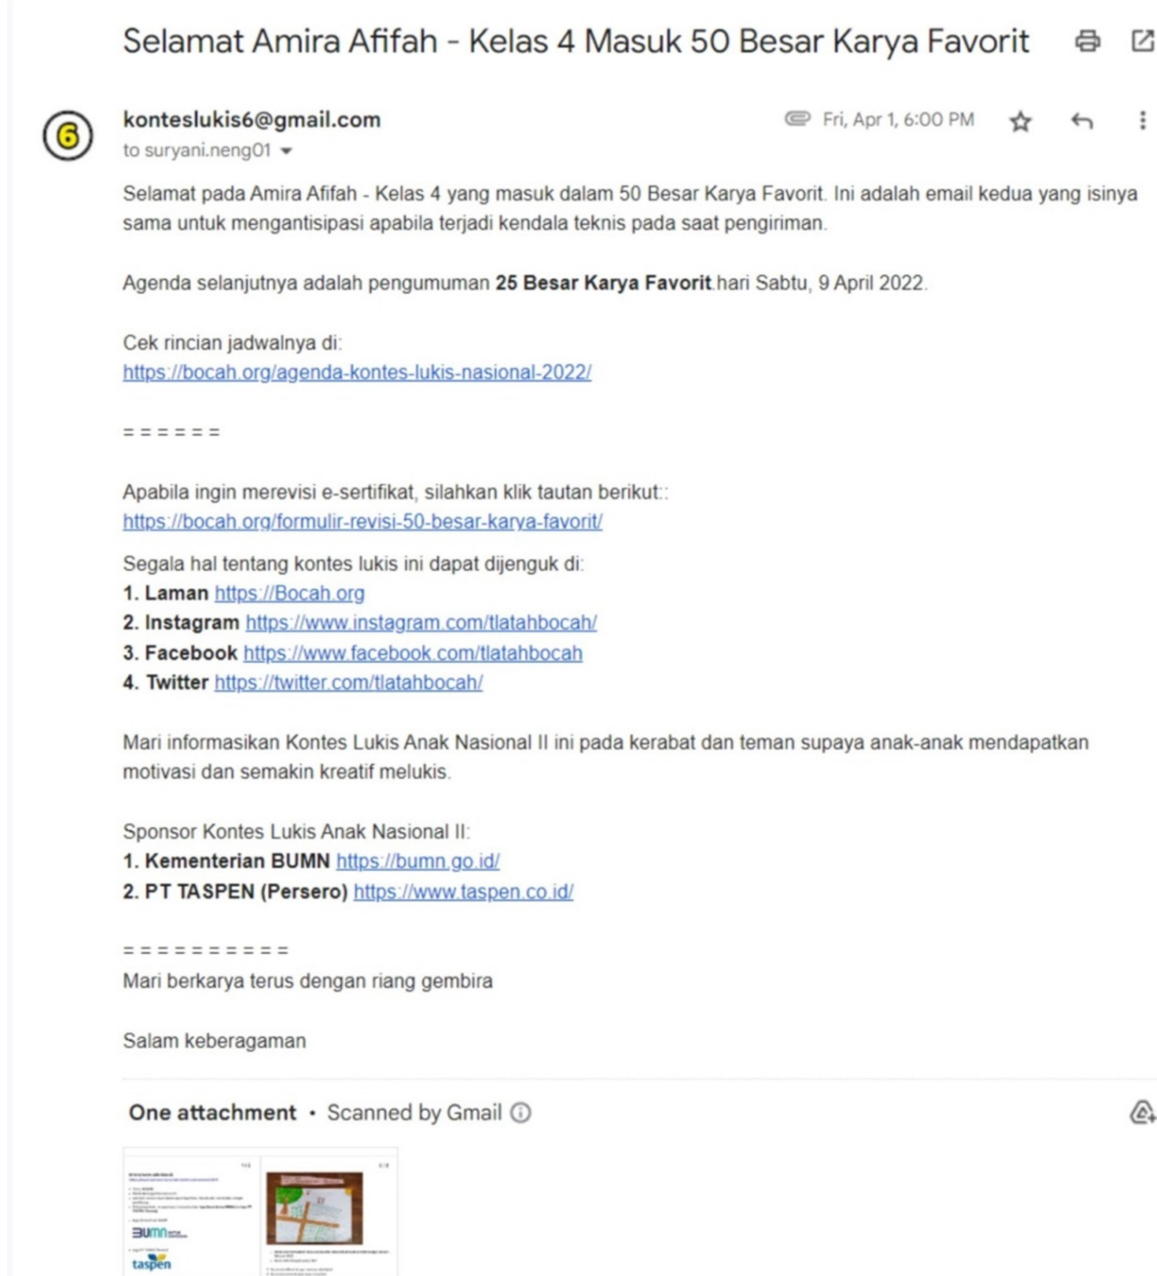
Selamat Amira Afifah - Kelas 4 Masuk 50 Besar Karya Favorit

6

konteslukis6@gmail.com
to suryani.neng01

Fri, Apr 1, 6:00 PM

Selamat pada Amira Afifah - Kelas 4 yang masuk dalam 50 Besar Karya Favorit. Ini adalah email kedua yang isinya sama untuk mengantisipasi apabila terjadi kendala teknis pada saat pengiriman.

Agenda selanjutnya adalah pengumuman **25 Besar Karya Favorit** hari Sabtu, 9 April 2022.

Cek rincian jadwalnya di:
https://bocah.org/agenda-kontes-lukis-nasional-2022/

= = = = = =

Apabila ingin merevisi e-sertifikat, silahkan klik tautan berikut::
https://bocah.org/formulir-revisi-50-besar-karya-favorit/

Segala hal tentang kontes lukis ini dapat dijenguk di:
1. Laman https://Bocah.org
2. Instagram https://www.instagram.com/tlatahbocah/
3. Facebook https://www.facebook.com/tlatahbocah
4. Twitter https://twitter.com/tlatahbocah/

Mari informasikan Kontes Lukis Anak Nasional II ini pada kerabat dan teman supaya anak-anak mendapatkan motivasi dan semakin kreatif melukis.

Sponsor Kontes Lukis Anak Nasional II:
1. Kementerian BUMN https://bumn.go.id/
2. PT TASPEN (Persero) https://www.taspen.co.id/

= = = = = = = = = =
Mari berkarya terus dengan riang gembira

Salam keberagaman

One attachment • Scanned by Gmail

BUMN
taspen